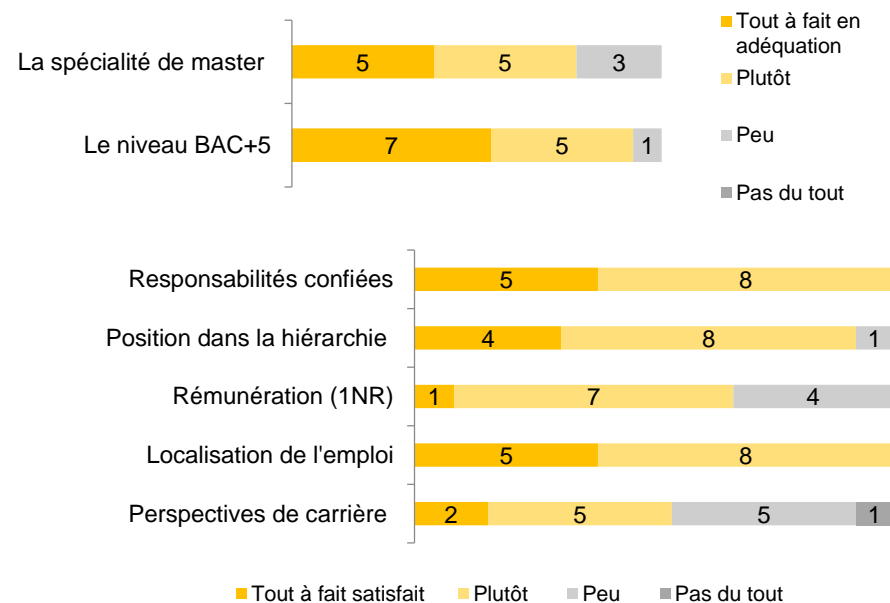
La spécialité de master
5
5
3
Le niveau BAC+5
7
5
1

Tout à fait en adéquation
Plutôt
Peu
Pas du tout

Responsabilités confiées
5
8
Position dans la hiérarchie
4
8
1
Rémunération (1NR)
1
7
4
Localisation de l'emploi
5
8
Perspectives de carrière
2
5
5
1

Tout à fait satisfait
Plutôt
Peu
Pas du tout